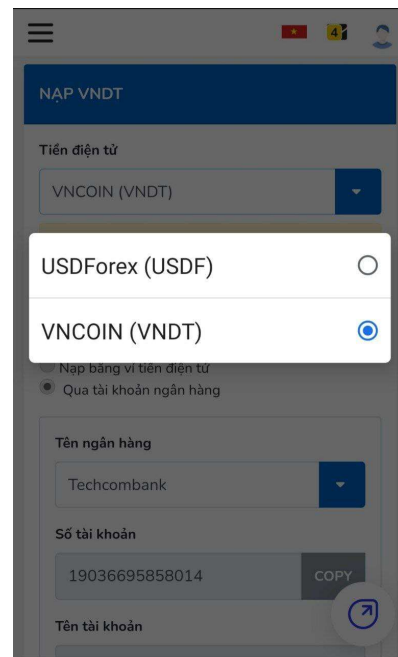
4

NẠP VNDT

Tiền điện tử

VNCOIN (VNDT)

USDForex (USDF)

VNCOIN (VNDT)

Nạp bằng ví tiền điện tử

Qua tài khoản ngân hàng

Tên ngân hàng

Techcombank

Số tài khoản

19036695858014

COPY

Tên tài khoản